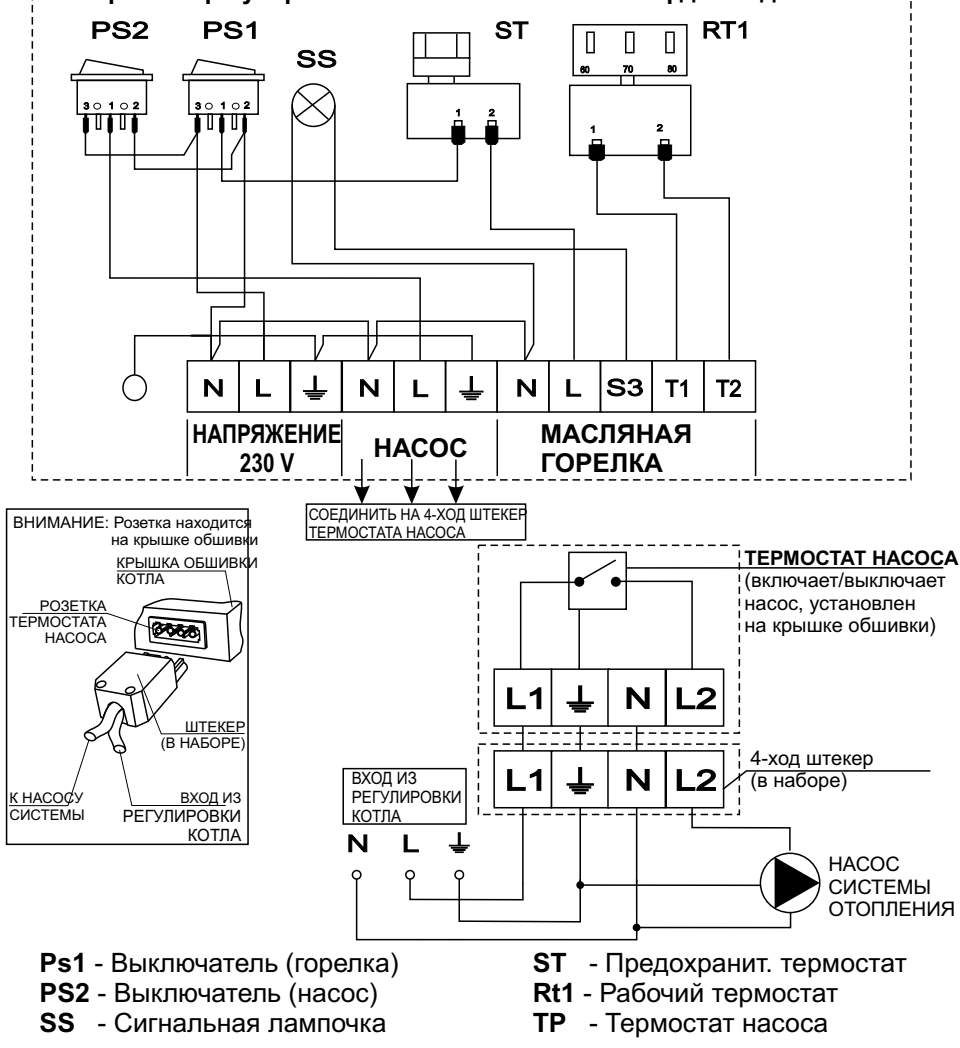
PS2 PS1 SS ST RT1

3 1 2 3 1 2

1 2

60 70 80

1 2

| N | L | $\perp$ | N | L | $\perp$ | N | L | S3 | T1 | T2 |
|---|---|---|---|---|---|---|---|---|---|---|

НАПРЯЖЕНИЕ 230 V

НАСОС

МАСЛЯНАЯ ГОРЕЛКА

СОЕДИНИТЬ НА 4-ХОД ШТЕКЕР ТЕРМОСТАТА НАСОСА

ВНИМАНИЕ: Розетка находится на крышке обшивки

КРЫШКА ОБШИВКИ КОТЛА

РОЗЕТКА ТЕРМОСТАТА НАСОСА

ШТЕКЕР (В НАБОРЕ)

К НАСОСУ СИСТЕМЫ

ВХОД ИЗ РЕГУЛИРОВКИ КОТЛА

ТЕРМОСТАТ НАСОСА (включает/выключает насос, установлен на крышке обшивки)

| L1 | $\perp$ | N | L2 |
|---|---|---|---|

| L1 | $\perp$ | N | L2 |
|---|---|---|---|

4-ход штекер (в наборе)

ВХОД ИЗ РЕГУЛИРОВКИ КОТЛА

N L $\perp$

НАСОС СИСТЕМЫ ОТОПЛЕНИЯ

Ps1 - Выключатель (горелка)
PS2 - Выключатель (насос)
SS - Сигнальная лампочка

ST - Предохранит. термостат
Rt1 - Рабочий термостат
TP - Термостат насоса